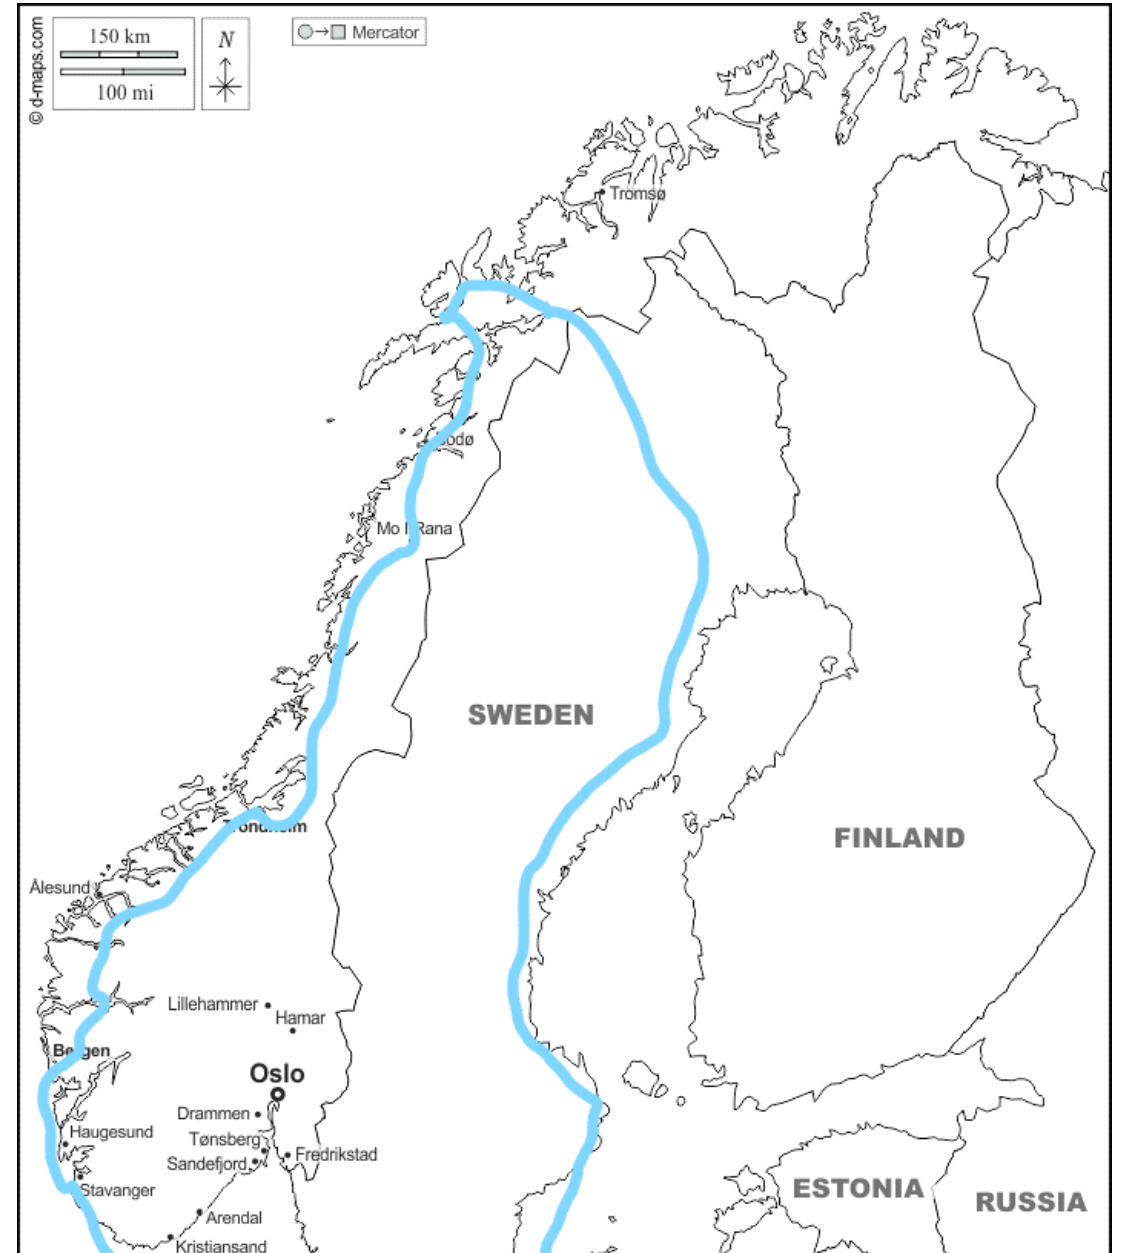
© d-maps.com
150 km
100 mi
N
Mercator
Tromsø
Bodø
Mo i Rana
SWEDEN
Trondheim
FINLAND
Ålesund
Lillehammer
Hamar
Bergen
Oslo
Drammen
Haugesund
Tønsberg
Sandefjord
Fredrikstad
Stavanger
Arendal
Kristiansand
ESTONIA
RUSSIA